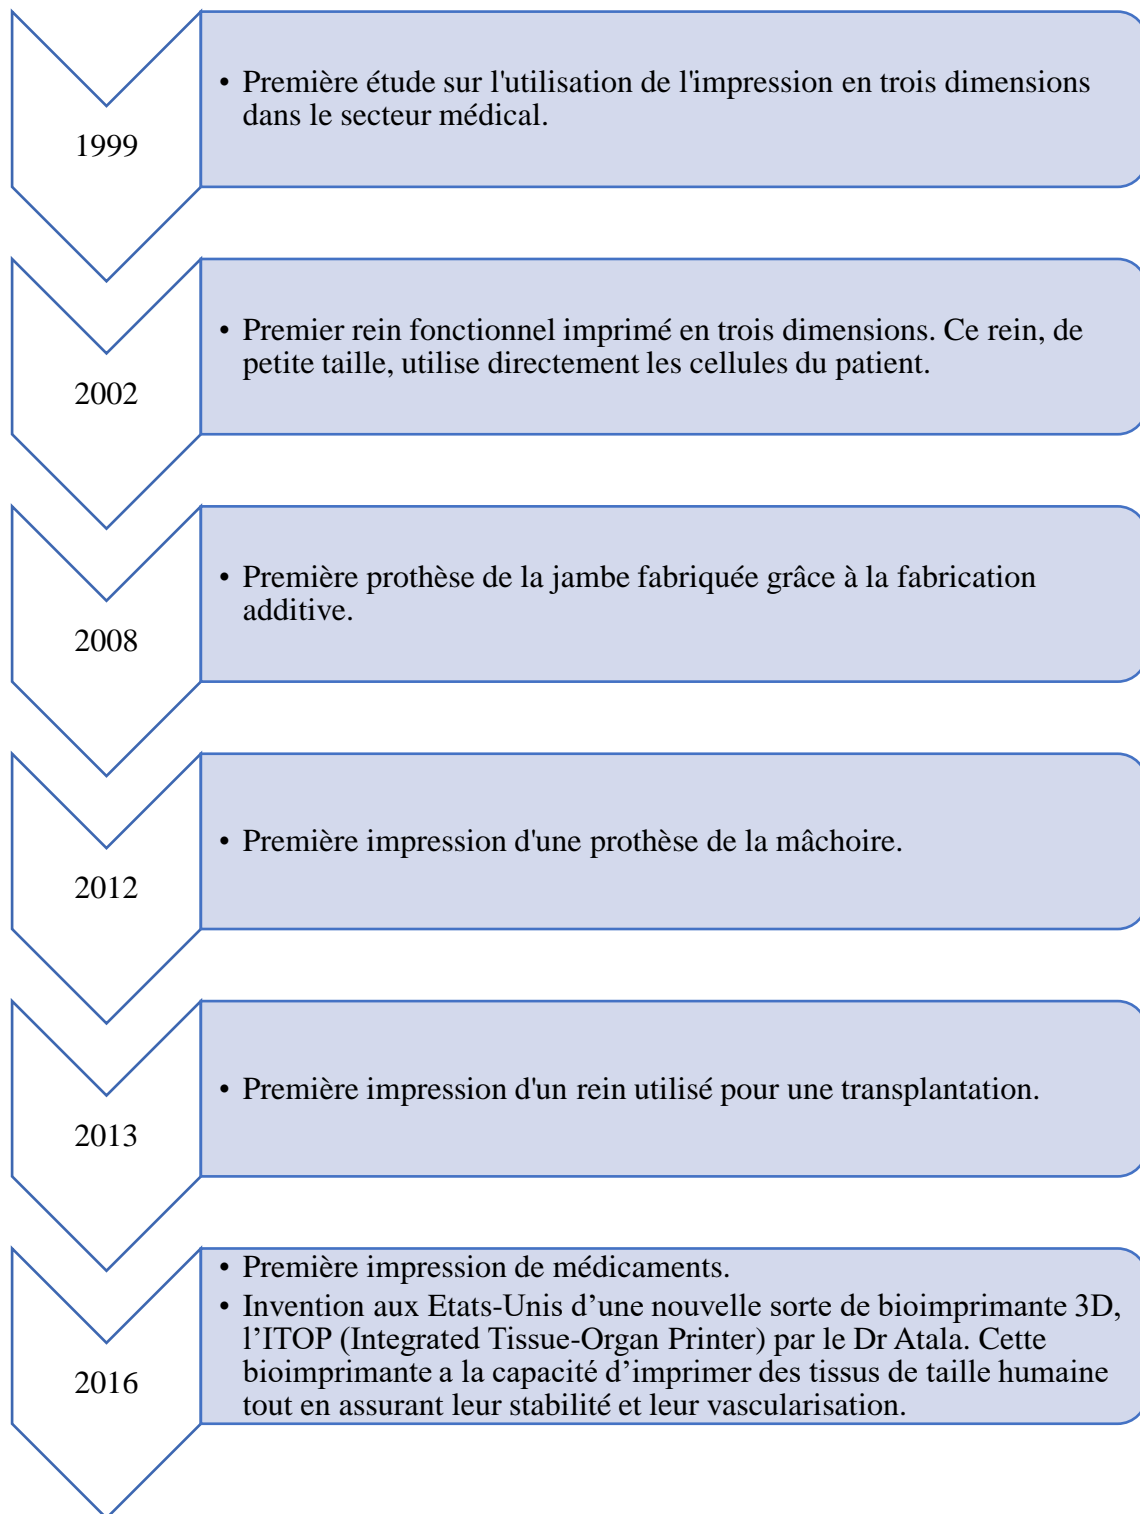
1999

• Première étude sur l'utilisation de l'impression en trois dimensions dans le secteur médical.

2002

• Premier rein fonctionnel imprimé en trois dimensions. Ce rein, de petite taille, utilise directement les cellules du patient.

2008

• Première prothèse de la jambe fabriquée grâce à la fabrication additive.

2012

• Première impression d'une prothèse de la mâchoire.

2013

• Première impression d'un rein utilisé pour une transplantation.

2016

• Première impression de médicaments.
• Invention aux Etats-Unis d’une nouvelle sorte de bioimprimante 3D, l’ITOP (Integrated Tissue-Organ Printer) par le Dr Atala. Cette bioimprimante a la capacité d’imprimer des tissus de taille humaine tout en assurant leur stabilité et leur vascularisation.